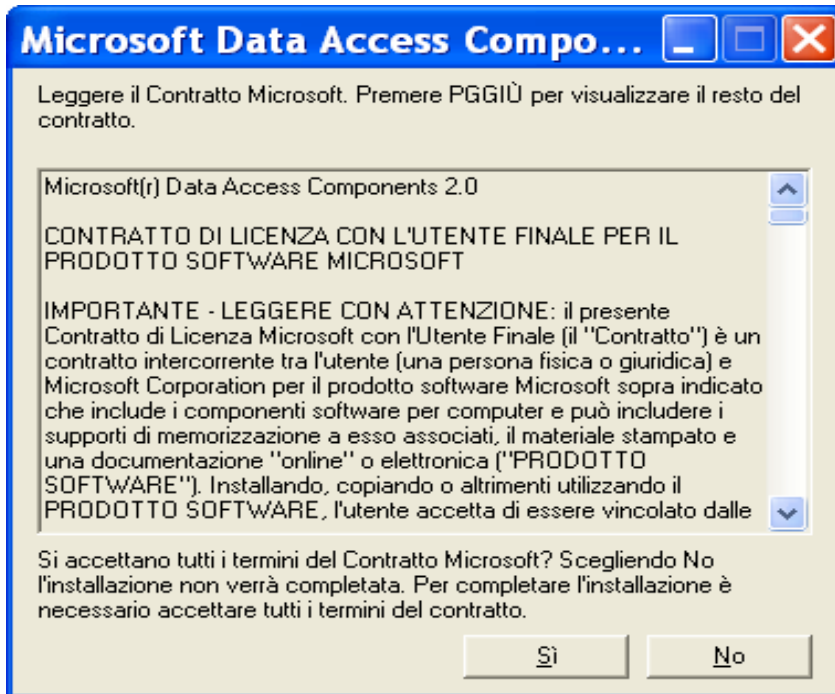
Microsoft Data Access Compo...

Leggere il Contratto Microsoft. Premere PGGIÙ per visualizzare il resto del contratto.

Microsoft(r) Data Access Components 2.0

CONTRATTO DI LICENZA CON L'UTENTE FINALE PER IL PRODOTTO SOFTWARE MICROSOFT

IMPORTANTE - LEGGERE CON ATTENZIONE: il presente Contratto di Licenza Microsoft con l'Utente Finale (il "Contratto") è un contratto intercorrente tra l'utente (una persona fisica o giuridica) e Microsoft Corporation per il prodotto software Microsoft sopra indicato che include i componenti software per computer e può includere i supporti di memorizzazione a esso associati, il materiale stampato e una documentazione "online" o elettronica ("PRODOTTO SOFTWARE"). Installando, copiando o altrimenti utilizzando il PRODOTTO SOFTWARE, l'utente accetta di essere vincolato dalle

Si accettano tutti i termini del Contratto Microsoft? Scegliendo No l'installazione non verrà completata. Per completare l'installazione è necessario accettare tutti i termini del contratto.

Sì

No